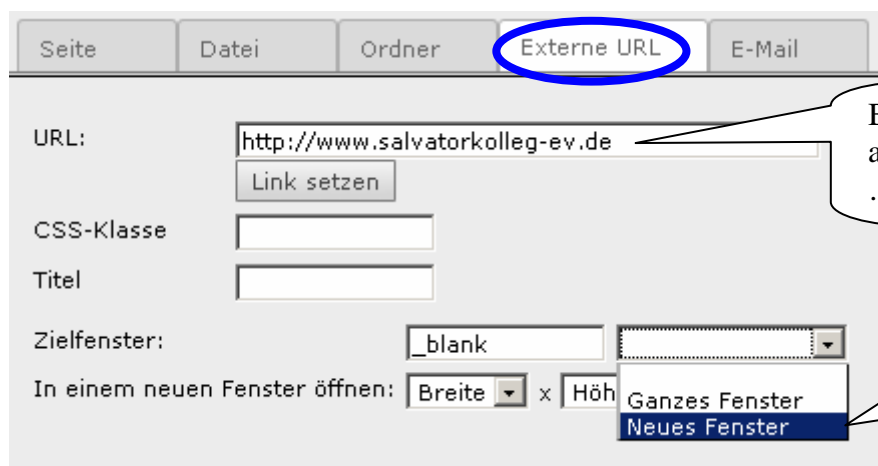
Seite | Datei | Ordner | Externe URL | E-Mail

URL: http://www.salvatorkolleg-ev.de

Link setzen

CSS-Klasse

Titel

Zielfenster: _blank

In einem neuen Fenster öffnen: Breite x Höh

Ganzes Fenster

Neues Fenster

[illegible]